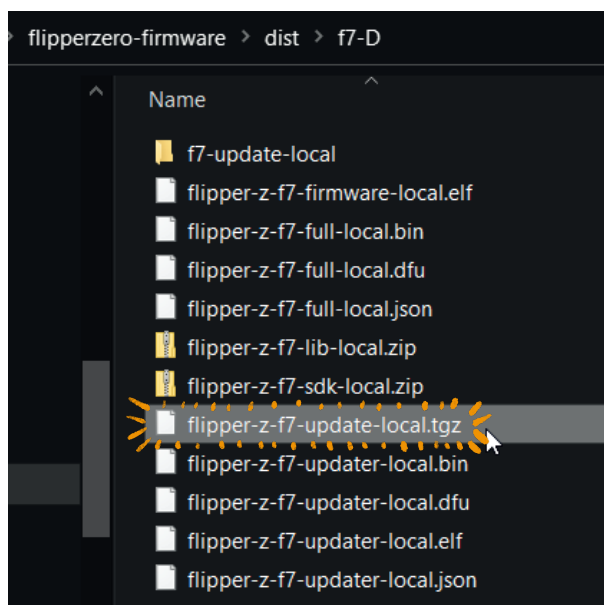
flipperzero-firmware > dist > f7-D

Name

f7-update-local
flipper-z-f7-firmware-local.elf
flipper-z-f7-full-local.bin
flipper-z-f7-full-local.dfu
flipper-z-f7-full-local.json
flipper-z-f7-lib-local.zip
flipper-z-f7-sdk-local.zip
flipper-z-f7-update-local.tgz
flipper-z-f7-updater-local.bin
flipper-z-f7-updater-local.dfu
flipper-z-f7-updater-local.elf
flipper-z-f7-updater-local.json